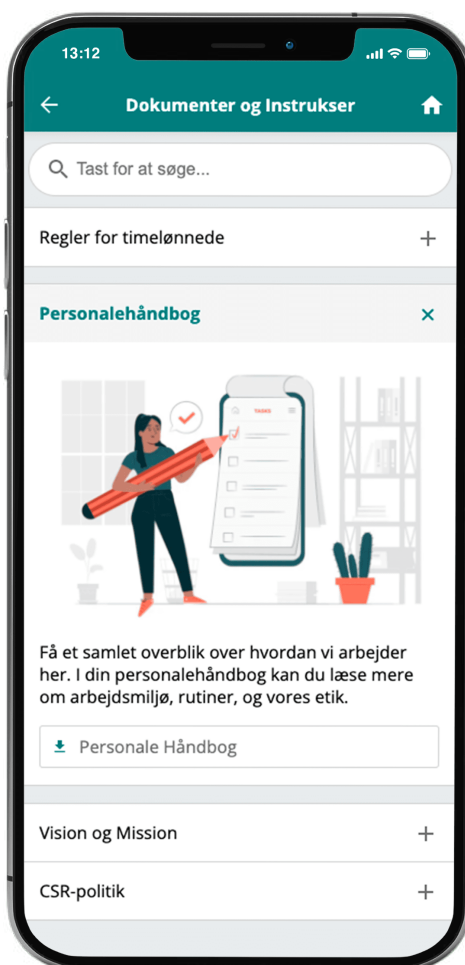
13:12

Dokumenter og Instrukser

Tast for at søge...

Regler for timelønnede +

Personalehåndbog ×

TASKS

Få et samlet overblik over hvordan vi arbejder her. I din personalehåndbog kan du læse mere om arbejdsmiljø, rutiner, og vores etik.

Personale Håndbog

Vision og Mission +

CSR-politik +